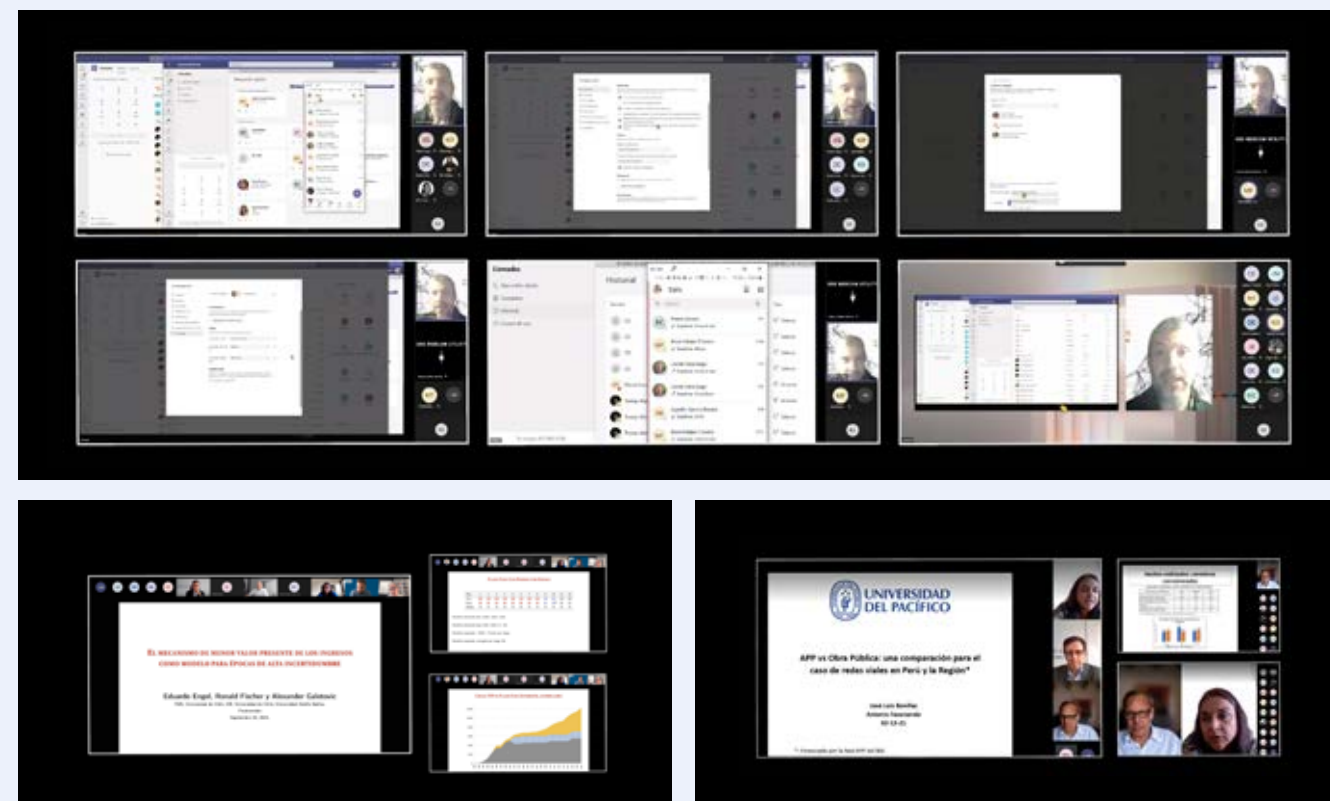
Contactos

Historial

El mecanismo de menor valor presente de los ingresos como modelo para épocas de alta incertidumbre

Eduardo Engel, Ronald Fischer y Alexander Galetovic

UNIVERSIDAD DEL PACÍFICO

APP vs Obra Pública: una comparación para el caso de redes viales en Perú y la Región*

Jose Luis Bonifaz
Antonio Saavedra
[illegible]